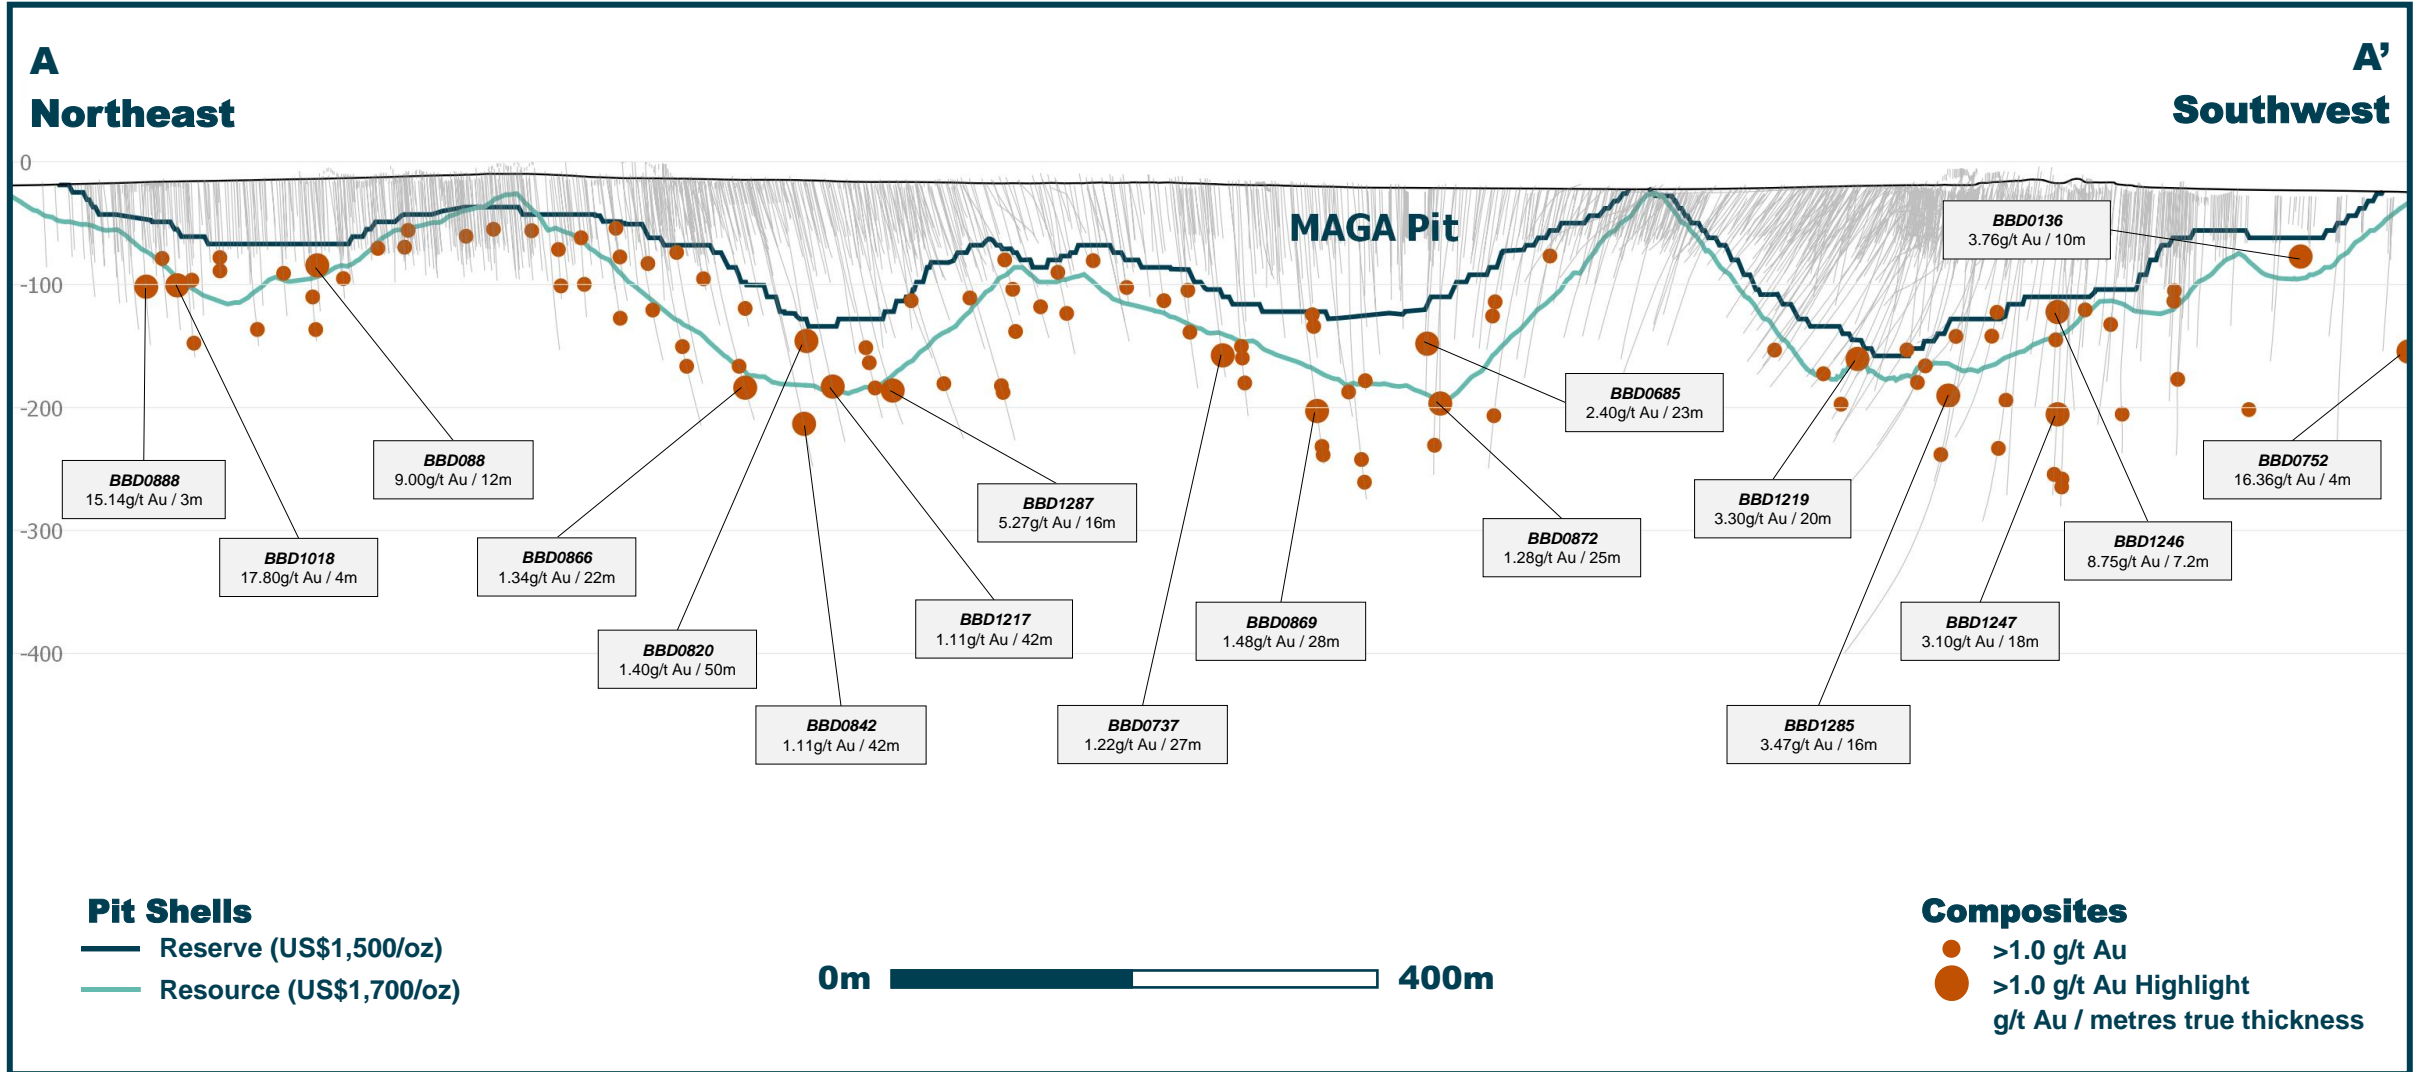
A
Northeast

A'
Southwest

0

-100

-200

-300

-400

MAGA Pit

BBD0136
3.76g/t Au / 10m

BBD0685
2.40g/t Au / 23m

BBD0888
15.14g/t Au / 3m

BBD088
9.00g/t Au / 12m

BBD1287
5.27g/t Au / 16m

BBD1219
3.30g/t Au / 20m

BBD0752
16.36g/t Au / 4m

BBD1018
17.80g/t Au / 4m

BBD0866
1.34g/t Au / 22m

BBD0872
1.28g/t Au / 25m

BBD1246
8.75g/t Au / 7.2m

BBD1217
1.11g/t Au / 42m

BBD0869
1.48g/t Au / 28m

BBD1247
3.10g/t Au / 18m

BBD0820
1.40g/t Au / 50m

BBD0842
1.11g/t Au / 42m

BBD0737
1.22g/t Au / 27m

BBD1285
3.47g/t Au / 16m

Pit Shells
Reserve (US$1,500/oz)
Resource (US$1,700/oz)

0m 400m

Composites
>1.0 g/t Au
>1.0 g/t Au Highlight
g/t Au / metres true thickness